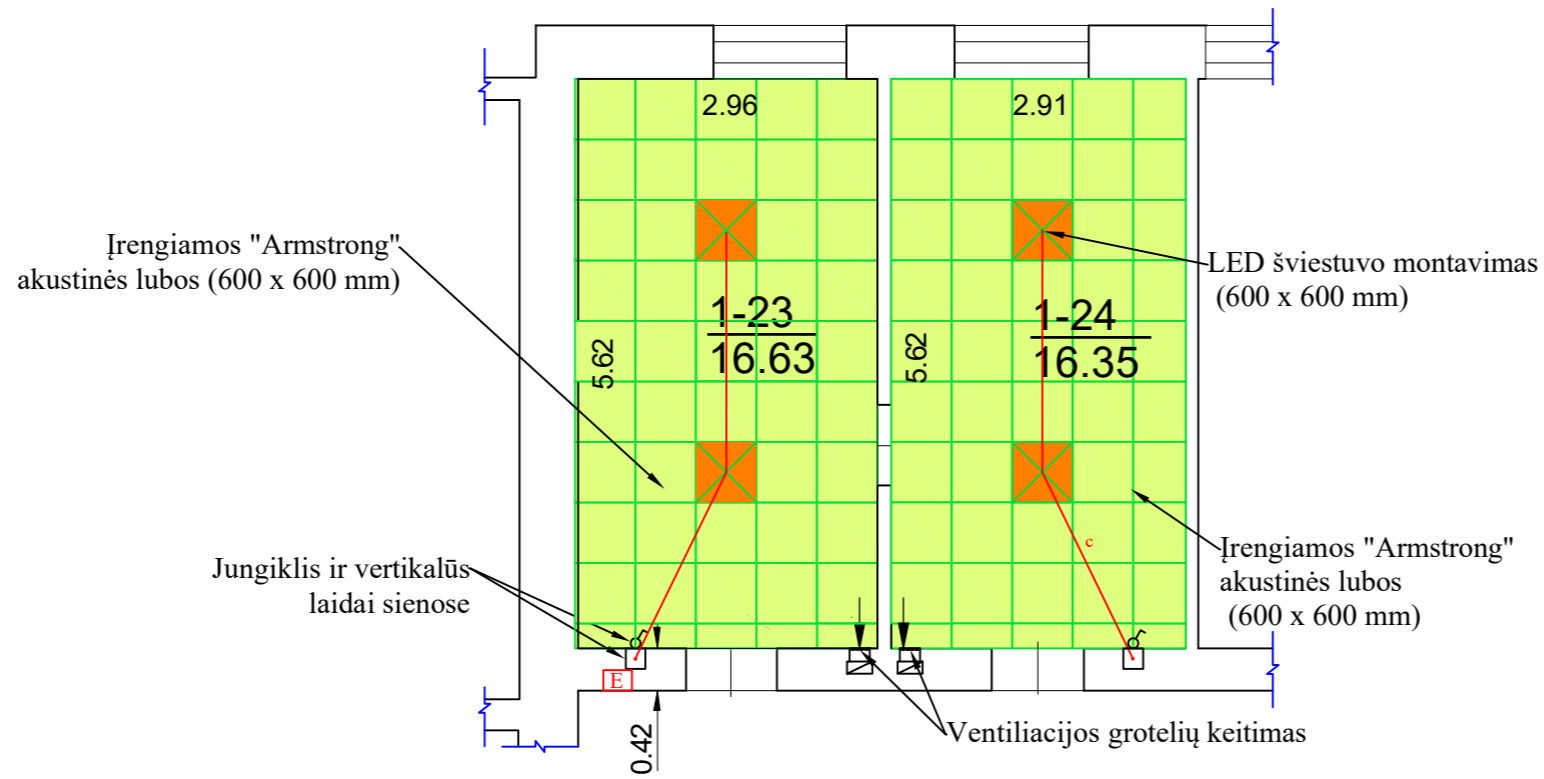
2.96

2.91

Įrengiamos "Armstrong" akustinės lubos (600 x 600 mm)

LED šviestuvo montavimas (600 x 600 mm)

$\frac{1\text{-}23}{16.63}$

5.62

$\frac{1\text{-}24}{16.35}$

5.62

c

Įrengiamos "Armstrong" akustinės lubos (600 x 600 mm)

Jungiklis ir vertikalūs laidai sienose

E

0.42

Ventiliacijos grotelių keitimas